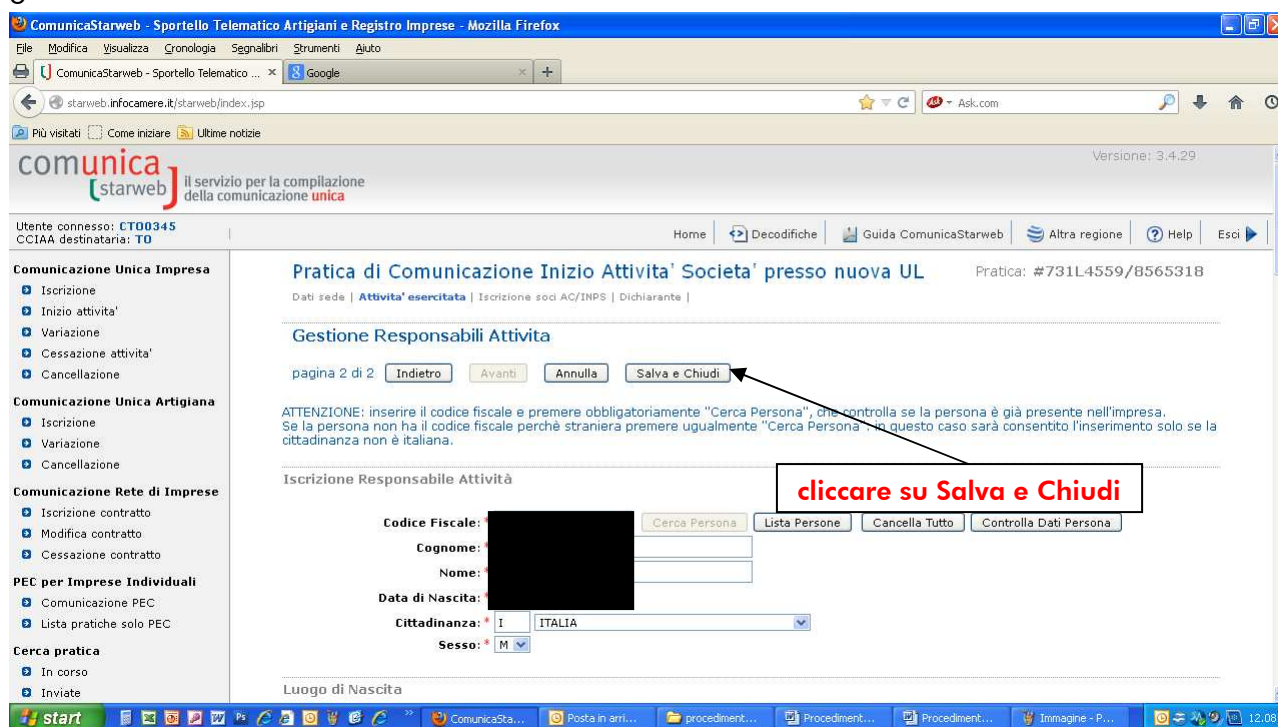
ComunicaStarweb - Sportello Telematico Artigiani e Registro Imprese - Mozilla Firefox

File Modifica Visualizza Cronologia Segnalibri Strumenti Aiuto

ComunicaStarweb - Sportello Telematico ... × Google

starweb.infocamere.it/starweb/index.jsp

Ask.com

Più visitati Come iniziare Ultime notizie

comunica starweb il servizio per la compilazione della comunicazione unica

Versione: 3.4.29

Utente connesso: CT00345
CCIAA destinataria: TO

Home Decodifiche Guida ComunicaStarweb Altra regione Help Esci

Comunicazione Unica Impresa
Iscrizione
Inizio attivita'
Variazione
Cessazione attivita'
Cancellazione

Comunicazione Unica Artigiana
Iscrizione
Variazione
Cancellazione

Comunicazione Rete di Imprese
Iscrizione contratto
Modifica contratto
Cessazione contratto

PEC per Imprese Individuali
Comunicazione PEC
Lista pratiche solo PEC

Cerca pratica
In corso
Inviate

Pratica di Comunicazione Inizio Attivita' Societa' presso nuova UL

Pratica: #731L4559/8565318

Dati sede | Attivita' esercitata | Iscrizione soci AC/INPS | Dichiarante |

Gestione Responsabili Attivita

pagina 2 di 2 Indietro Avanti Annulla Salva e Chiudi

ATTENZIONE: inserire il codice fiscale e premere obbligatoriamente "Cerca Persona", che controlla se la persona è già presente nell'impresa.
Se la persona non ha il codice fiscale perchè straniera premere ugualmente "Cerca Persona", in questo caso sarà consentito l'inserimento solo se la cittadinanza non è italiana.

Iscrizione Responsabile Attività

cliccare su Salva e Chiudi

Codice Fiscale: * Cerca Persona Lista Persone Cancella Tutto Controlla Dati Persona

Cognome: *

Nome: *

Data di Nascita: *

Cittadinanza: * I ITALIA

Sesso: * M

Luogo di Nascita

start ComunicaSta... Posta in arri... procediment... Procediment... Procediment... Immagine - P... 12.08